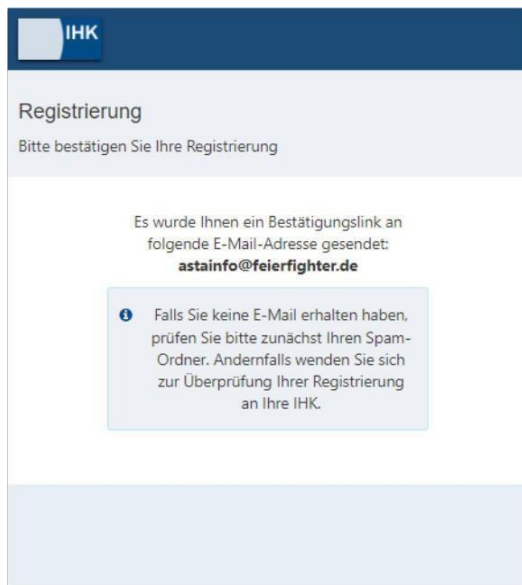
IHK

Registrierung

Bitte bestätigen Sie Ihre Registrierung

Es wurde Ihnen ein Bestätigungslink an folgende E-Mail-Adresse gesendet:
**astainfo@feierfighter.de**

Falls Sie keine E-Mail erhalten haben, prüfen Sie bitte zunächst Ihren Spam-Ordner. Andernfalls wenden Sie sich zur Überprüfung Ihrer Registrierung an Ihre IHK.